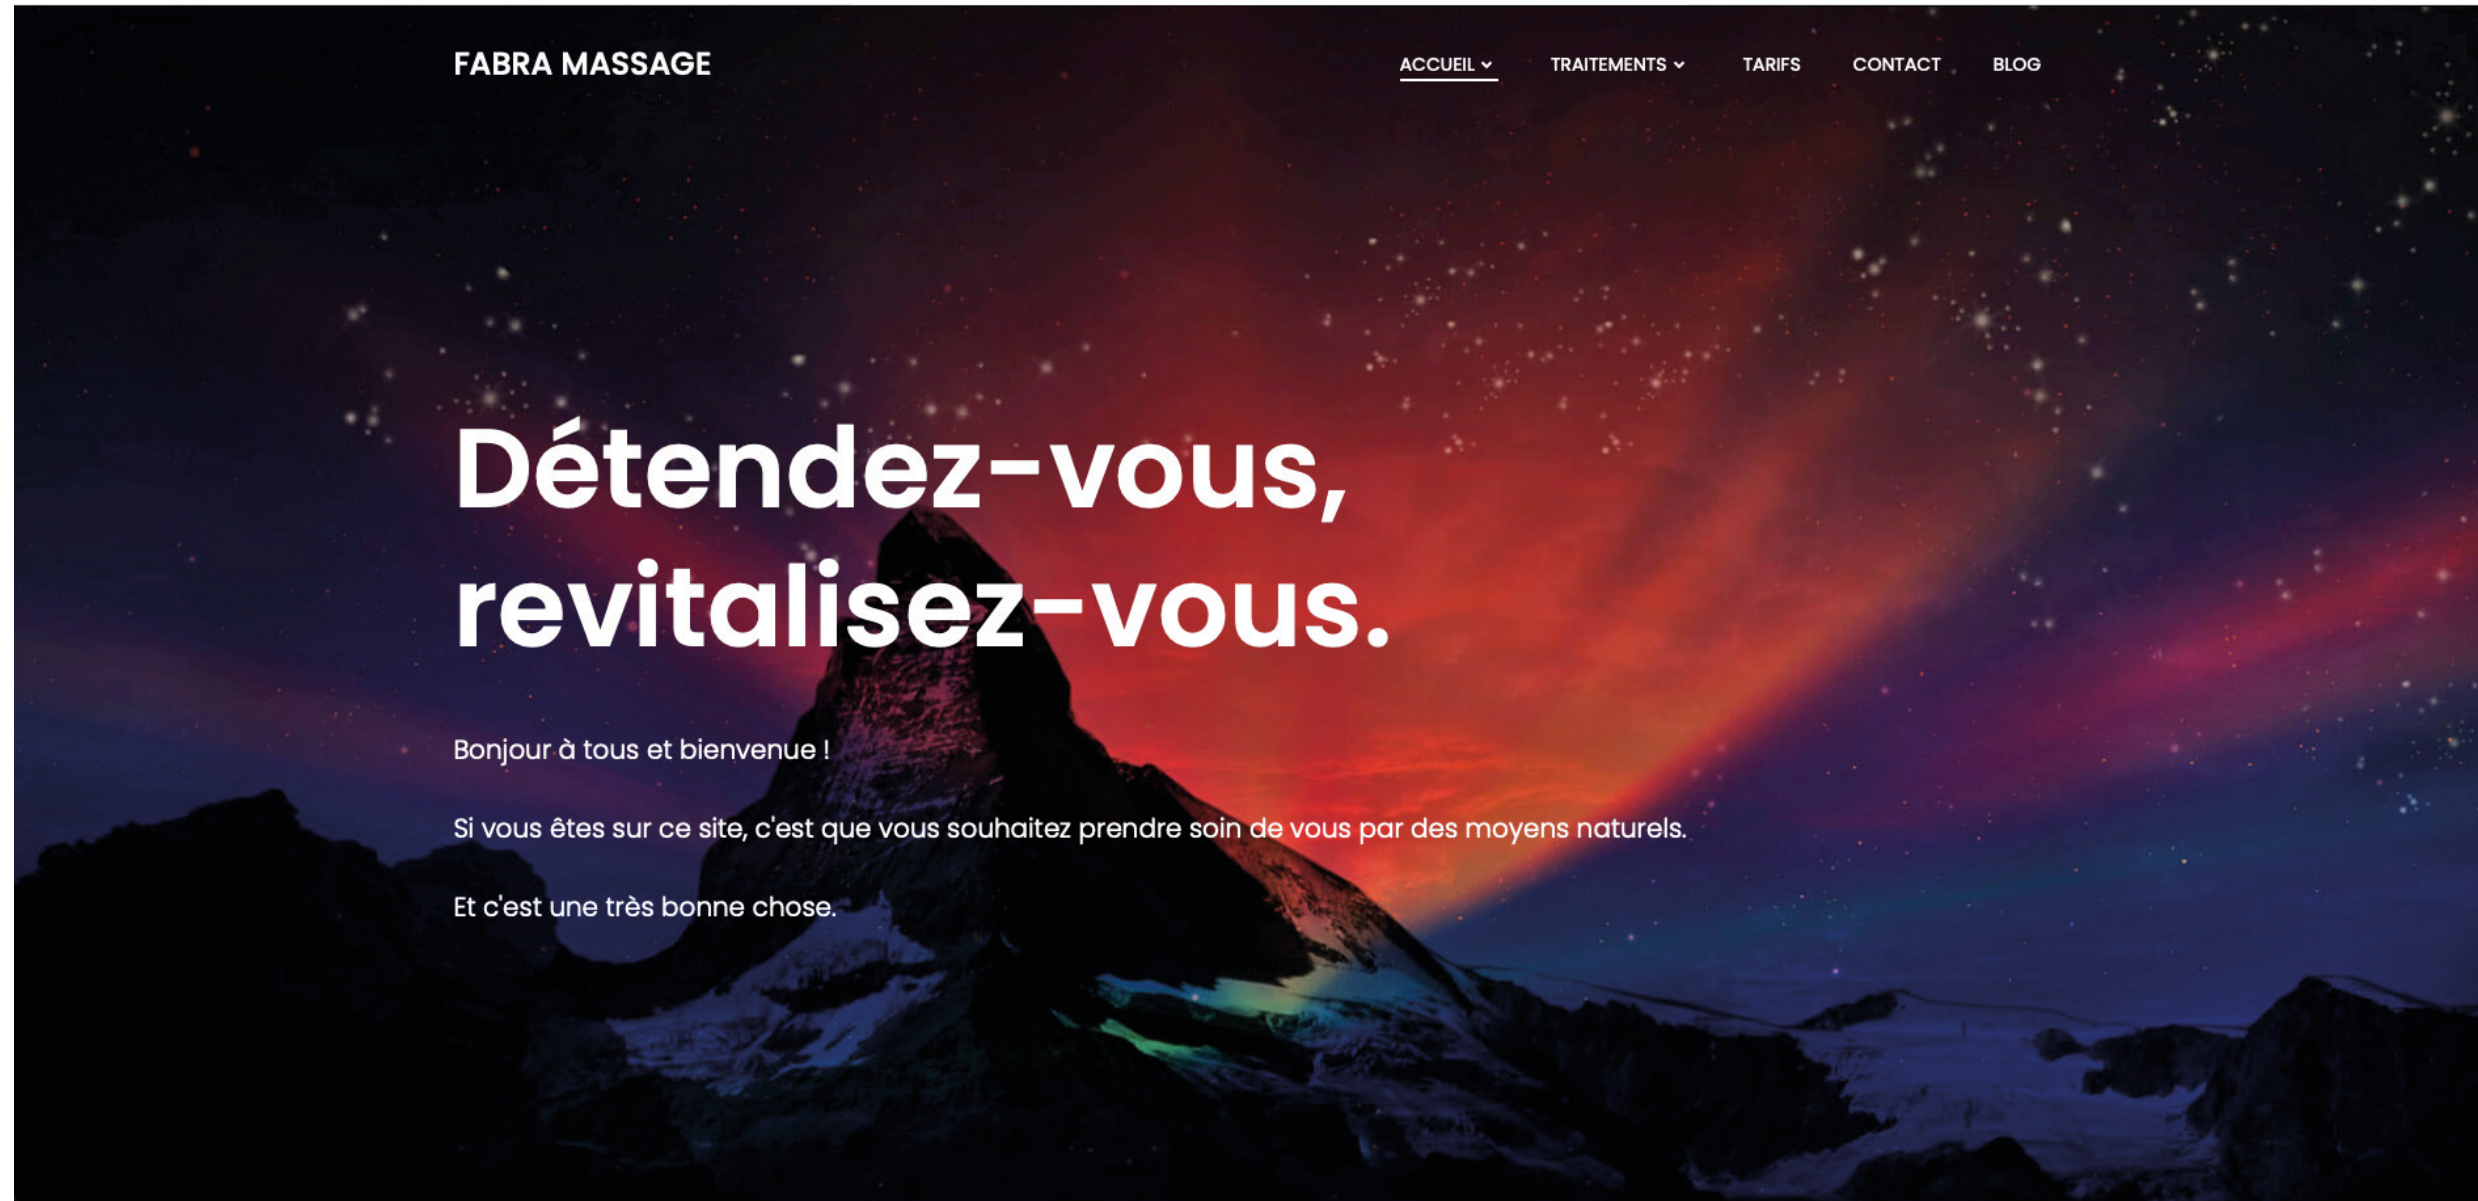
FABRA MASSAGE

ACCUEIL TRAITEMENTS TARIFS CONTACT BLOG

Détendez-vous, revitalisez-vous.

Bonjour à tous et bienvenue !

Si vous êtes sur ce site, c'est que vous souhaitez prendre soin de vous par des moyens naturels.

Et c'est une très bonne chose.